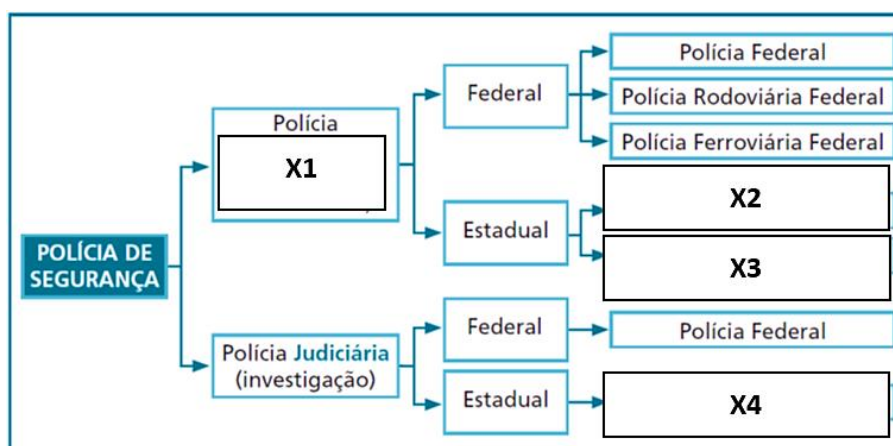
POLÍCIA DE SEGURANÇA

Polícia
X1

Federal

Polícia Federal
Polícia Rodoviária Federal
Polícia Ferroviária Federal

Estadual

X2
X3

Polícia Judiciária (investigação)

Federal

Polícia Federal

Estadual

X4